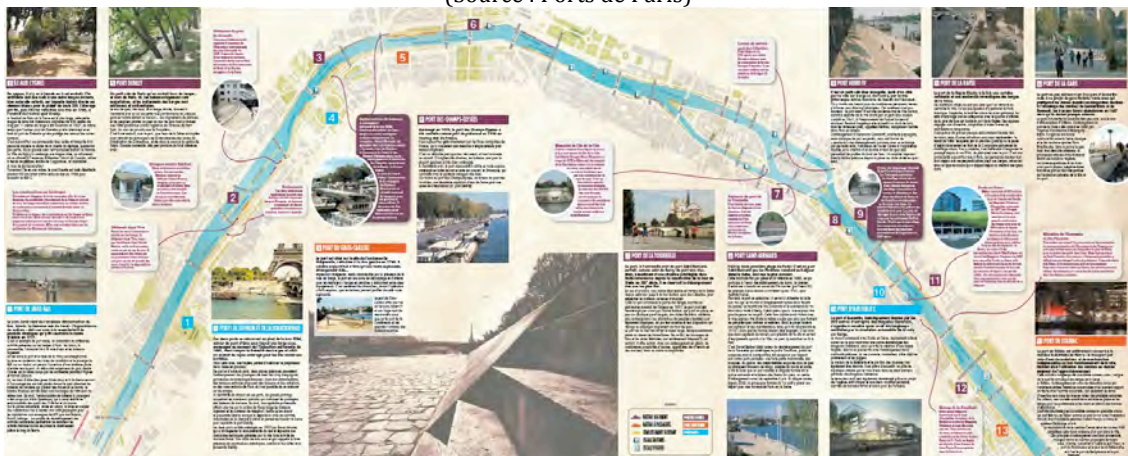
(Source : Ports de Paris)

PORT DEBILLY

PORT DES CHAMPS-ÉLYSÉES

PORT DU GROS-CAILLOU

PORT DE SUFFREN ET DE LA BOURDONNAIS

PORT DE JAVEL-BAS

PORT DE LA TOURNELLE

PORT SAINT-BERNARD

PORT D'AUSTERLITZ

PORT HENRI IV

PORT DE LA RAPÉE

PORT DE LA GARE

PORT DE TOLBIAC

1

2

3

4

5

6

7

8

9

10

11

12

13

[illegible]